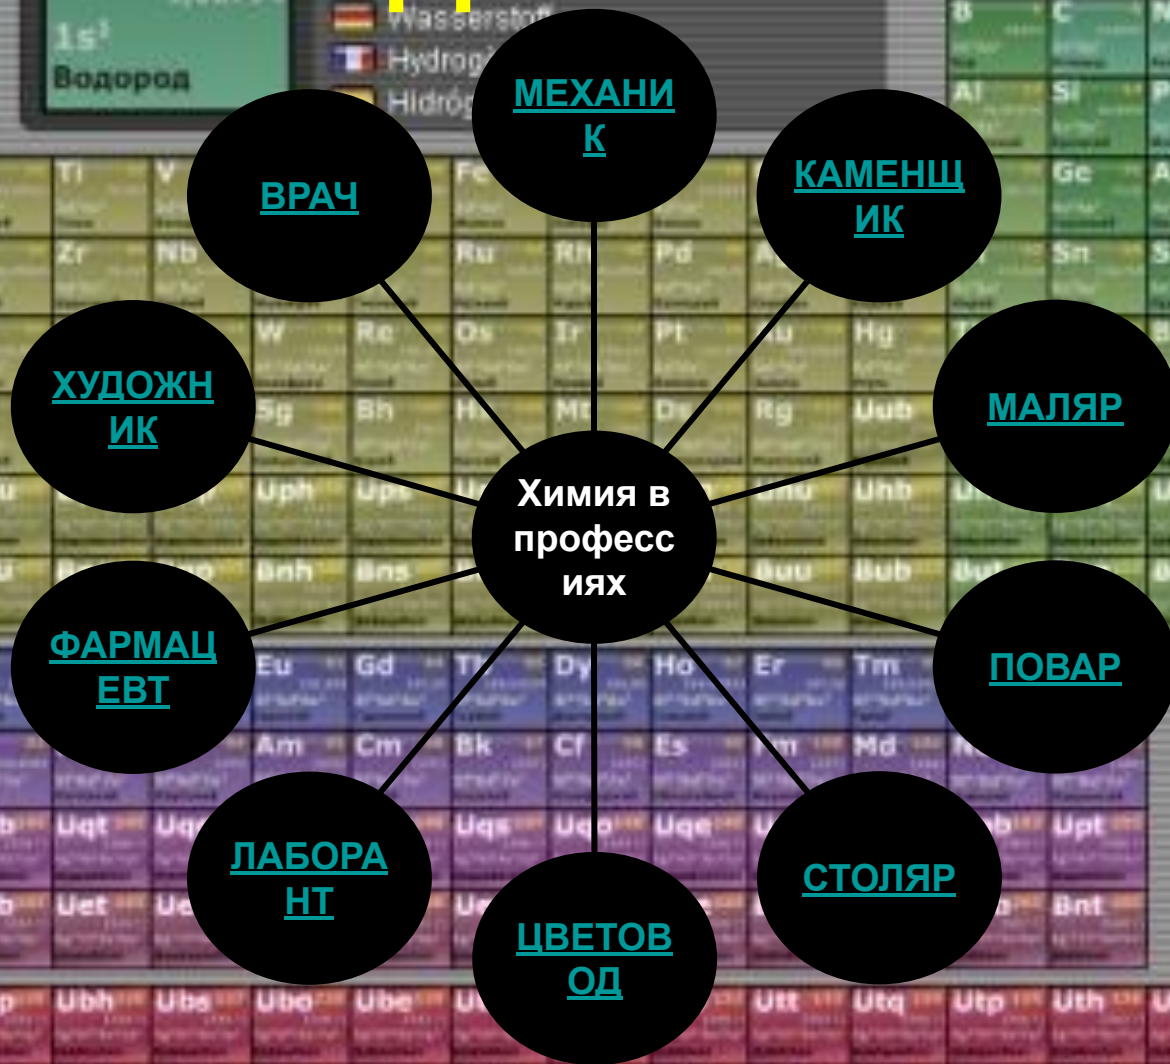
$1s^1$
Водород
Wasserstoff
Hydrog
Hidróg

Химия в профессиях

МЕХАНИК

КАМЕНЩИК

МАЛЯР

ПОВАР

СТОЛЯР

ЦВЕТОВОД

ЛАБОРАНТ

ФАРМАЦЕВТ

ХУДОЖНИК

ВРАЧ

B C Al Si Ti V Fe Ge Zr Nb Ru Rh Pd Sn W Re Os Ir Pt Hg Sg Bh Mt Ds Rg Uub Uph Ups Uhh Bnh Bns Buu Bub Eu Gd Dy Ho Er Tm Am Cm Bk Cf Es Md Uqt Uqs Uqo Uqe Upt Uet Bnt Ubh Ubs Ubo Ube Utt Utq Utp Uth